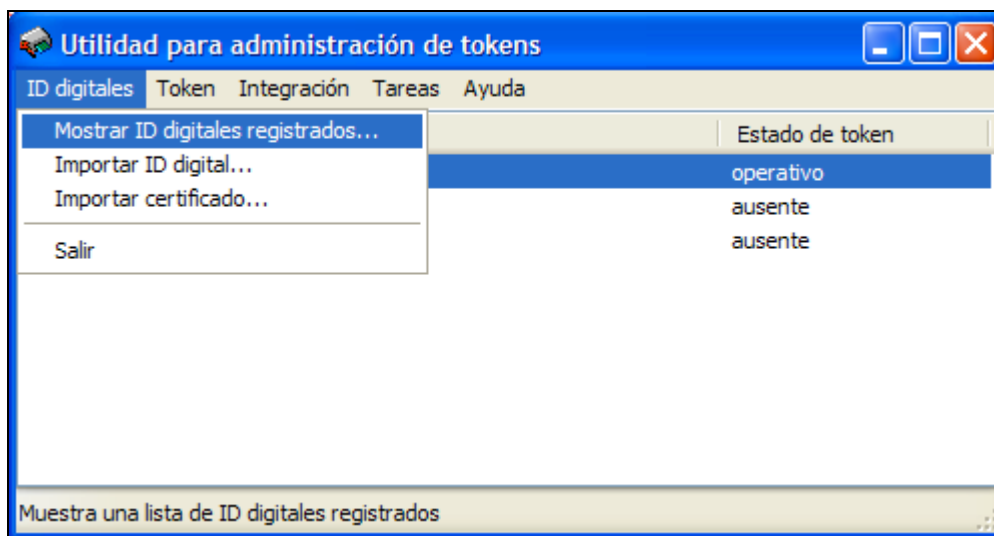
Utilidad para administración de tokens

ID digitales Token Integración Tareas Ayuda

Mostrar ID digitales registrados...
Importar ID digital...
Importar certificado...

Salir

Estado de token
operativo
ausente
ausente

Muestra una lista de ID digitales registrados